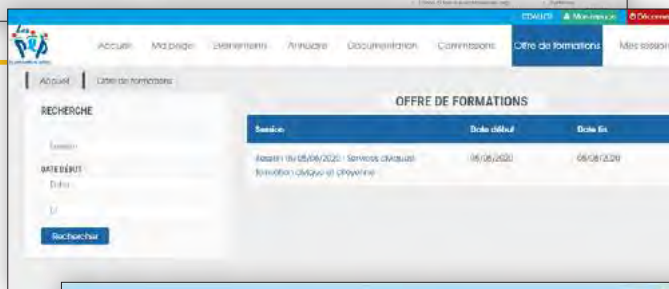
Les PEP

Mon espace | Déconnex

Accueil | Ma page | Evènements | Annuaire | Documentation | Commissions | Offre de formations | Mes sessio

Accueil | Offre de formations

RECHERCHE

Session

DATE DÉBUT

Date

Rechercher

OFFRE DE FORMATIONS

| Session | Date début | Date fin |
|---|---|---|
| Session du 08/08/2020 : Services civiques : formation civique et citoyenne | 08/08/2020 | 08/08/2020 |